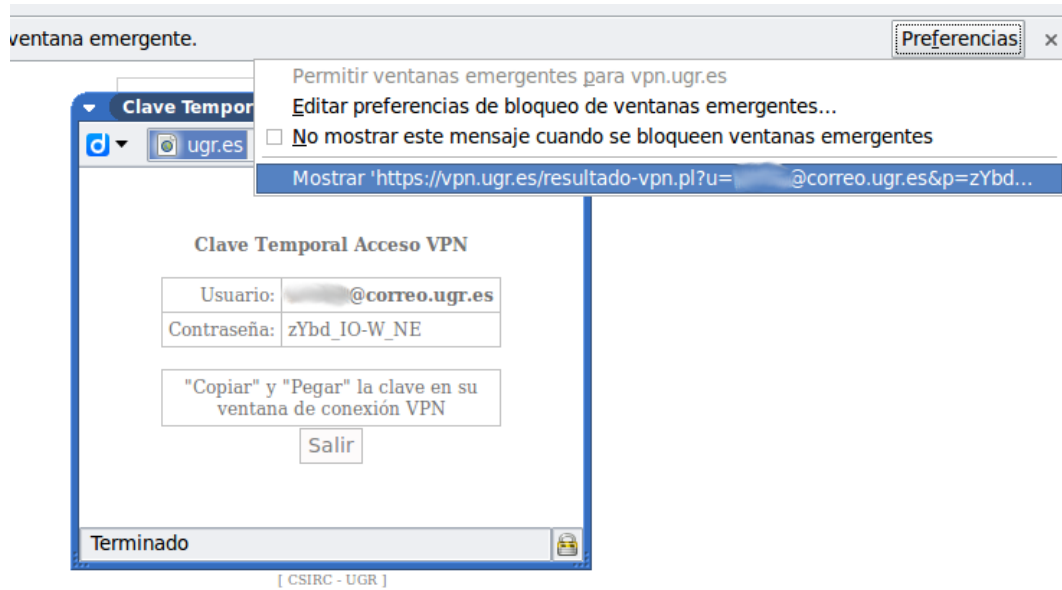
ventana emergente.

Preferencias

×

Permitir ventanas emergentes para vpn.ugr.es

Editar preferencias de bloqueo de ventanas emergentes...

No mostrar este mensaje cuando se bloqueen ventanas emergentes

Mostrar 'https://vpn.ugr.es/resultado-vpn.pl?u=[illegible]@correo.ugr.es&p=zYbd...

Clave Tempor

ugr.es

Clave Temporal Acceso VPN

| Usuario: | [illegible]@correo.ugr.es |
|---|---|
| Contraseña: | zYbd_IO-W_NE |

"Copiar" y "Pegar" la clave en su ventana de conexión VPN

Salir

Terminado

[ CSIRC - UGR ]